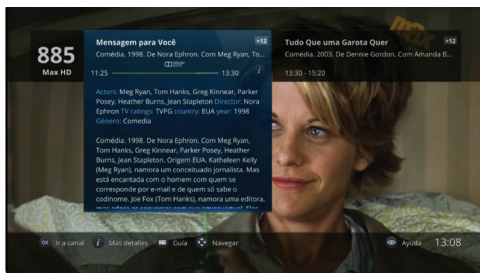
885
Max HD

Mensagem para Você
+12
Comédia. 1998. De Nora Ephron. Com Meg Ryan, To...
11:25
13:30

Actors: Meg Ryan, Tom Hanks, Greg Kinnear, Parker Posey, Heather Burns, Jean Stapleton Director: Nora Ephron TV ratings: TVPG country: EUA year: 1998 Gênero: Comedia

Comédia. 1998. De Nora Ephron. Com Meg Ryan, Tom Hanks, Greg Kinnear, Parker Posey, Heather Burns, Jean Stapleton. Origem EUA. Katheleen Kelly (Meg Ryan), namora um conceituado jornalista. Mas está encantada com o homem com quem se corresponde por e-mail e de quem só sabe o codinome. Joe Fox (Tom Hanks), namora uma editora, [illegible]

Tudo Que uma Garota Quer
+12
Comédia. 2003. De Dennie Gordon. Com Amanda B...
13:30 - 15:20

OK Ir a canal
i Mas detalles
Guia
Navegar
Ayuda
13:08